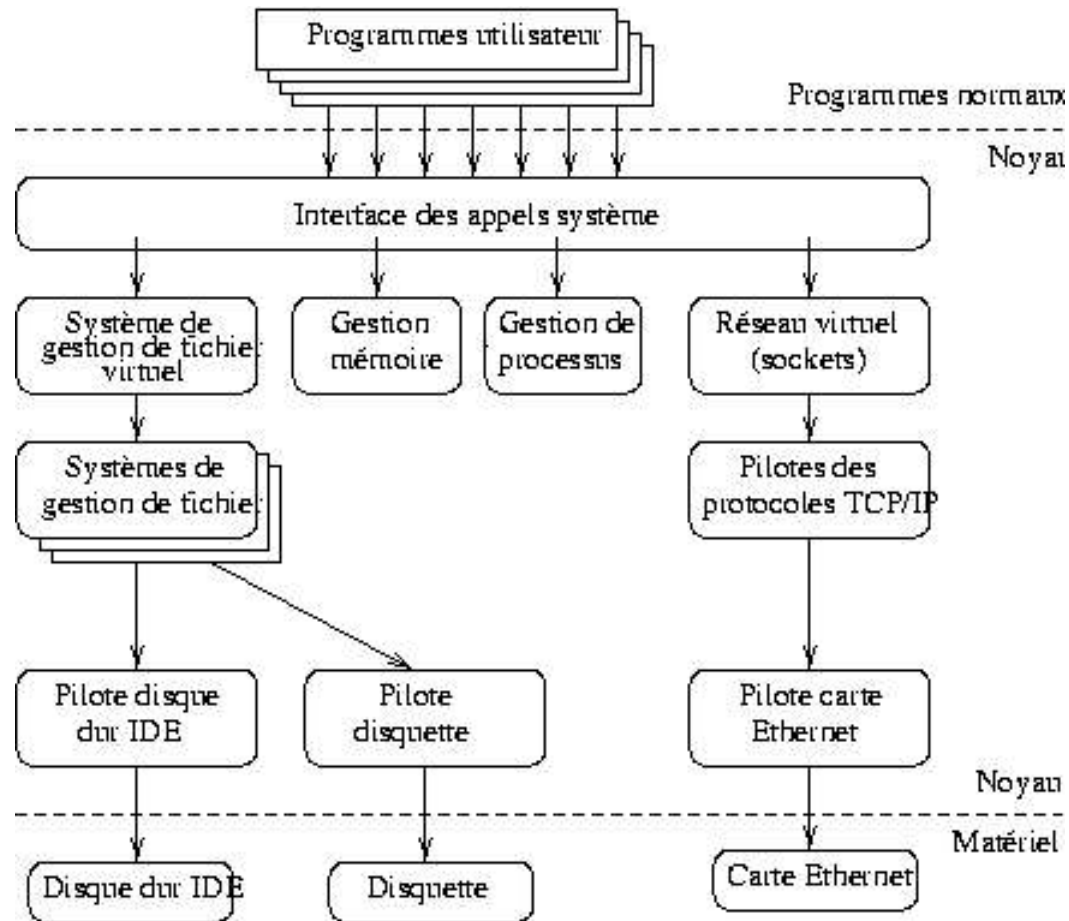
Programmes utilisateur

Programmes normaux

Noyau

Interface des appels système

Système de gestion de fichier virtuel

Gestion mémoire

Gestion de processus

Réseau virtuel (sockets)

Systèmes de gestion de fichier

Pilotes des protocoles TCP/IP

Pilote disque dur IDE

Pilote disquette

Pilote carte Ethernet

Noyau

Matériel

Disque dur IDE

Disquette

Carte Ethernet